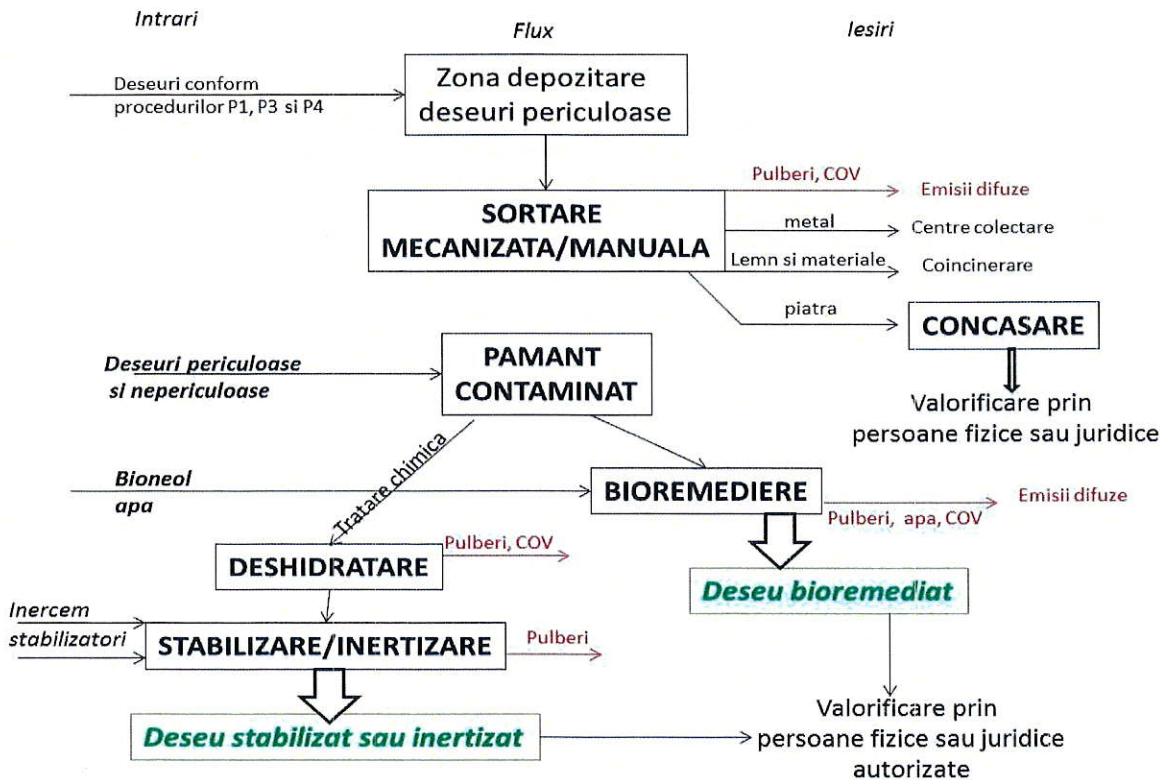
Intrari

Flux

Iesiri

Deseuri conform procedurilor P1, P3 si P4

Zona depozitare deseuri periculoase

Pulberi, COV

Emisii difuze

SORTARE MECANIZATA/MANUALA

metal

Centre colectare

Lemn si materiale

Coincinerare

piatra

CONCASARE

Deseuri periculoase si nepericuloase

PAMANT CONTAMINAT

Valorificare prin persoane fizice sau juridice

Tratare chimica

Bioneol apa

BIOREMEDIERE

Emisii difuze

Pulberi, apa, COV

Pulberi, COV

DESHIDRATARE

Deseu bioremediat

Inercem stabilizatori

STABILIZARE/INERTIZARE

Pulberi

Deseu stabilizat sau inertizat

Valorificare prin persoane fizice sau juridice autorizate